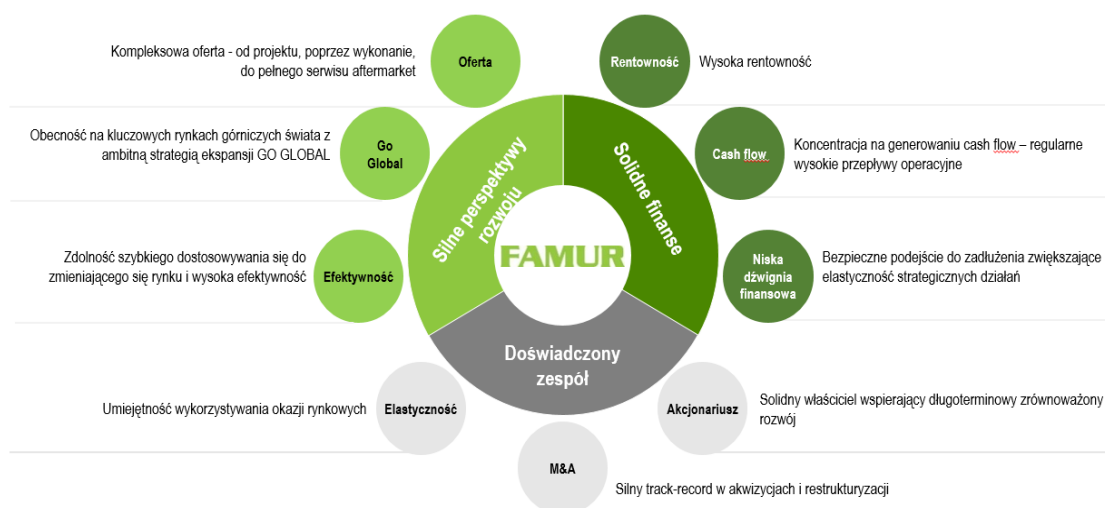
Kompleksowa oferta - od projektu, poprzez wykonanie, do pełnego serwisu aftermarket

Oferta

Rentowność

Wysoka rentowność

Obecność na kluczowych rynkach górniczych świata z ambitną strategią ekspansji GO GLOBAL

Go Global

Silne perspektywy rozwoju

Solidne finanse

Cash flow

Koncentracja na generowaniu cash flow – regularne wysokie przepływy operacyjne

FAMUR

Zdolność szybkiego dostosowywania się do zmieniającego się rynku i wysoka efektywność

Efektywność

Niska dźwignia finansowa

Bezpieczne podejście do zadłużenia zwiększające elastyczność strategicznych działań

Doświadczony zespół

Umiejętność wykorzystywania okazji rynkowych

Elastyczność

Akcjonariusz

Solidny właściciel wspierający długoterminowy zrównoważony rozwój

M&A

Silny track-record w akwizycjach i restrukturyzacji